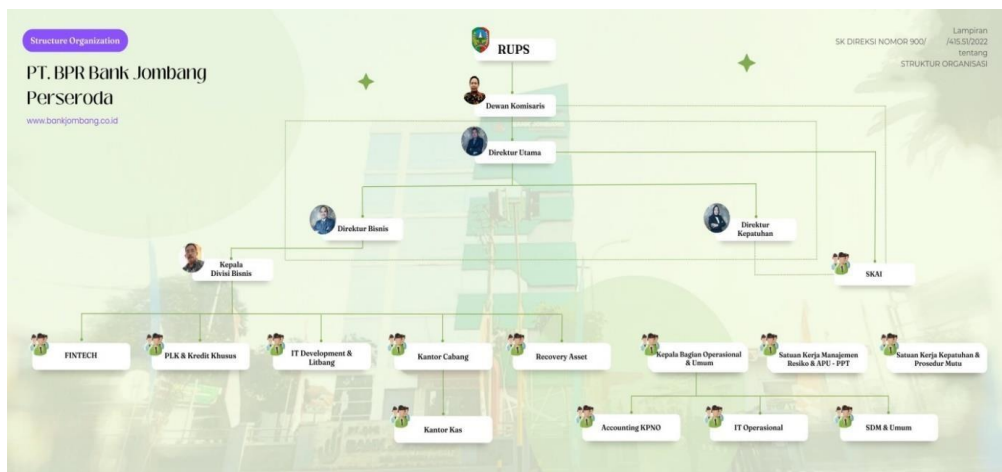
Structure Organization

PT. BPR Bank Jombang Perseroda

www.bankjombang.co.id

Lampiran
SK DIREKSI NOMOR 900/ /415.51/2022
tentang
STRUKTUR ORGANISASI

RUPS

Dewan Komisaris

Direktur Utama

Direktur Bisnis

Direktur Kepatuhan

Kepala Divisi Bisnis

SKAI

FINTECH

PLK & Kredit Khusus

IT Development & Litbang

Kantor Cabang

Recovery Asset

Kepala Bagian Operasional & Umum

Satuan Kerja Manajemen Resiko & APU - PPT

Satuan Kerja Kepatuhan & Prosedur Mutu

Kantor Kas

Accounting KPNO

IT Operasional

SDM & Umum